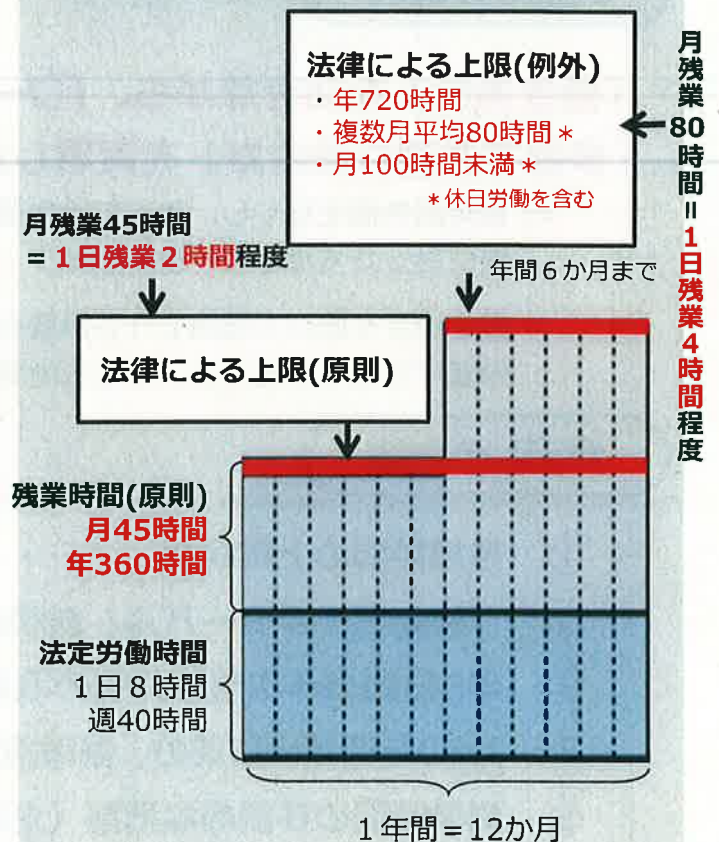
法律による上限(例外)
・年720時間
・複数月平均80時間＊
・月100時間未満＊
＊休日労働を含む

月残業80時間＝1日残業4時間程度

月残業45時間
＝1日残業2時間程度

年間6か月まで

法律による上限(原則)

残業時間(原則)
月45時間
年360時間

法定労働時間
1日8時間
週40時間

1年間＝12か月